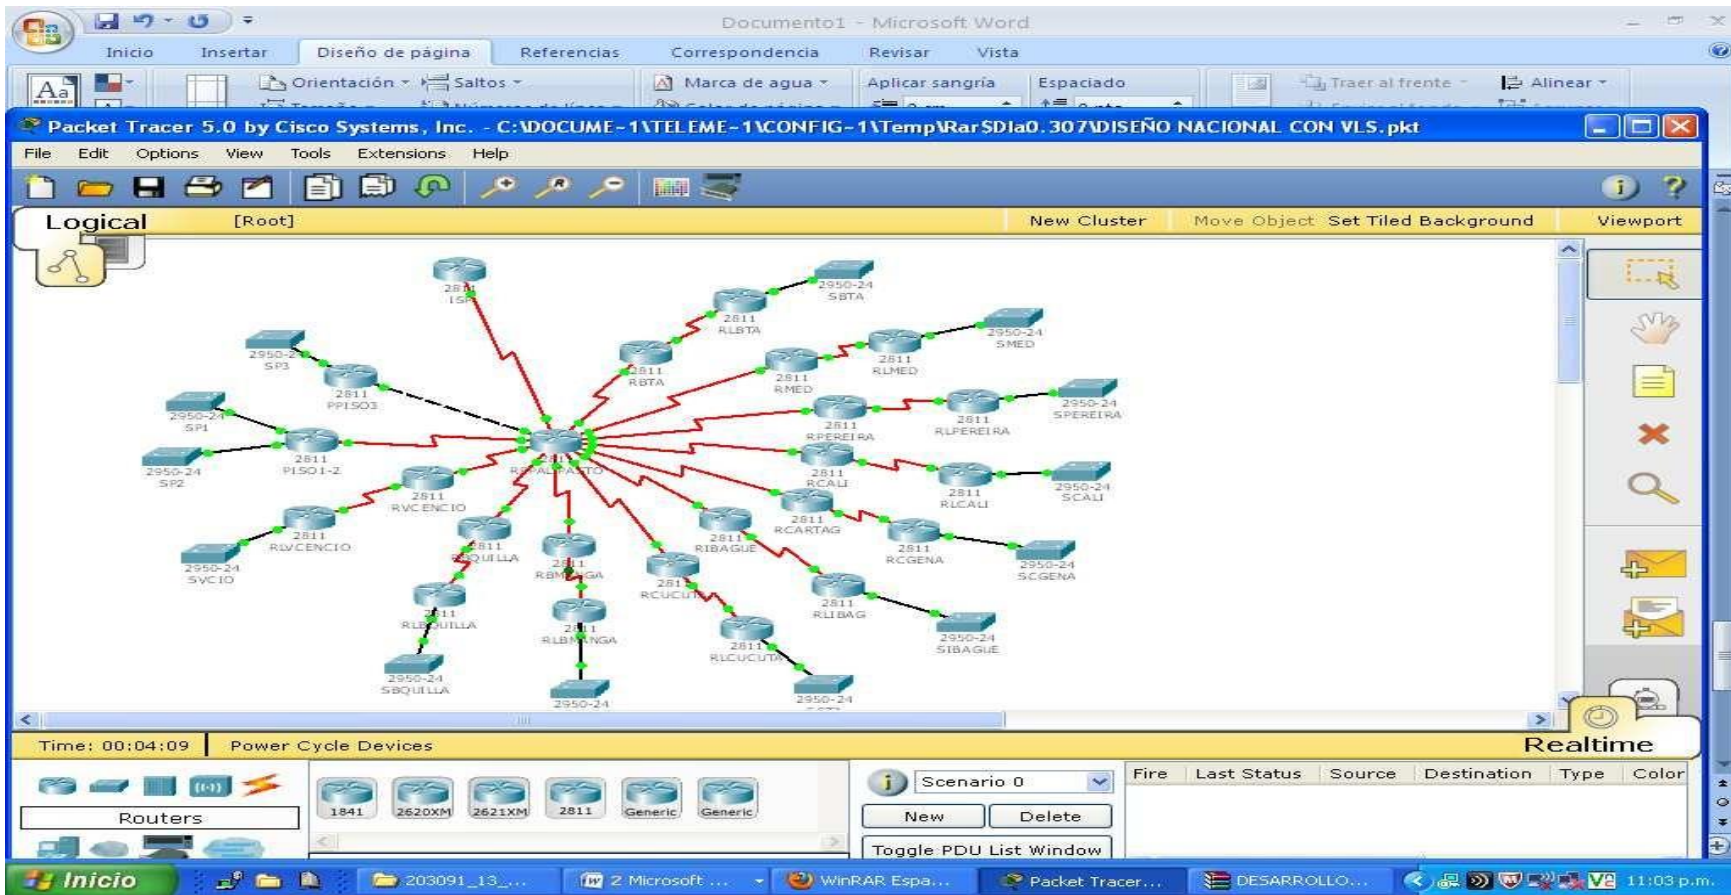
Documento1 - Microsoft Word

Inicio Insertar Diseño de página Referencias Correspondencia Revisar Vista

Orientación Saltos Marca de agua Aplicar sangría Espaciado Traer al frente Alinear

Packet Tracer 5.0 by Cisco Systems, Inc. - C:\DOCUME~1\TELEME~1\CONFIG~1\Temp\Rar$DIa0.307\DISEÑO NACIONAL CON VLS.pkt

File Edit Options View Tools Extensions Help

Logical [Root] New Cluster Move Object Set Tiled Background Viewport

2811 ISP
2950-24 SBTA
2811 RLBTA
2950-24 SMED
2811 RLMED
2811 RBTA
2811 RMED
2950-24 SP3
2811 PPISO3
2950-24 SPEREIRA
2811 RLPEREIRA
2811 RPEREIRA
2950-24 SP1
2811 PISO1-2
2950-24 SP2
RPALACATO
2811 RCALI
2811 RLCALI
2950-24 SCALI
2811 RVCENCIO
2811 RCARTAG
2811 RLVCENCIO
2811 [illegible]QUILLA
2811 RBM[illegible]GA
2811 RIBAGUE
2811 RCGENA
2950-24 SCGENA
2950-24 SVCIO
2811 RCUCUT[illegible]
2811 RLIBAG
2811 RLB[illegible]QUILLA
2811 RLBM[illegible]NGA
2811 RLCUCUTA
2950-24 SIBAGUE
2950-24 SBQUILLA
2950-24
2950-24

Time: 00:04:09 Power Cycle Devices Realtime

Routers
1841 2620XM 2621XM 2811 Generic Generic

Scenario 0
New Delete
Toggle PDU List Window

Fire Last Status Source Destination Type Color

Inicio 203091_13_... 2 Microsoft ... WinRAR Espa... Packet Tracer... DESARROLLO... 11:03 p.m.